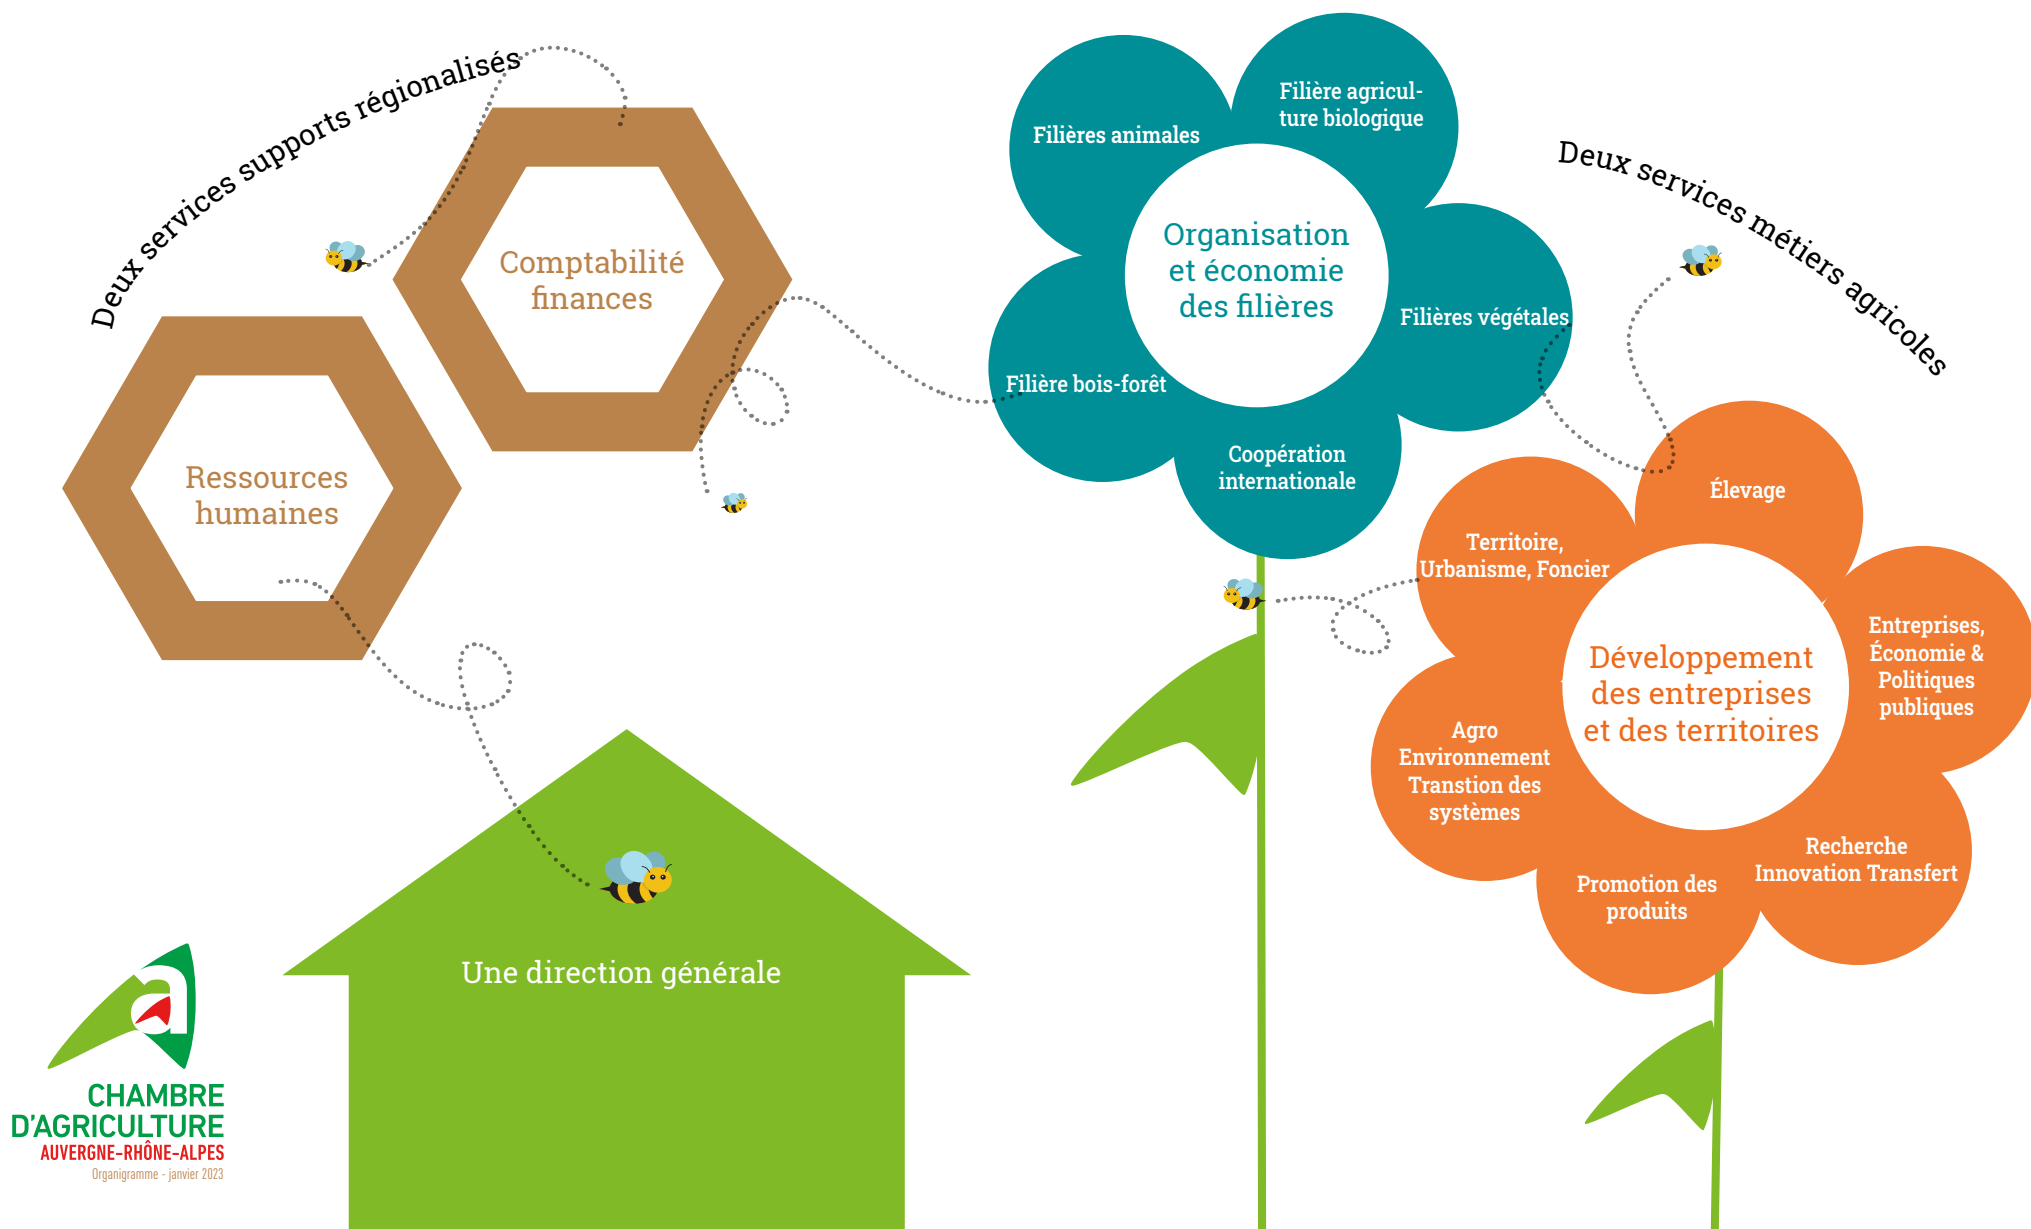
Deux services supports régionalisés

Comptabilité finances

Ressources humaines

Filières animales

Filière agriculture biologique

Organisation et économie des filières

Filières végétales

Filière bois-forêt

Coopération internationale

Deux services métiers agricoles

Élevage

Territoire, Urbanisme, Foncier

Développement des entreprises et des territoires

Entreprises, Économie & Politiques publiques

Agro Environnement Transtion des systèmes

Recherche Innovation Transfert

Promotion des produits

Une direction générale

CHAMBRE D'AGRICULTURE
AUVERGNE-RHÔNE-ALPES
Organigramme - janvier 2023